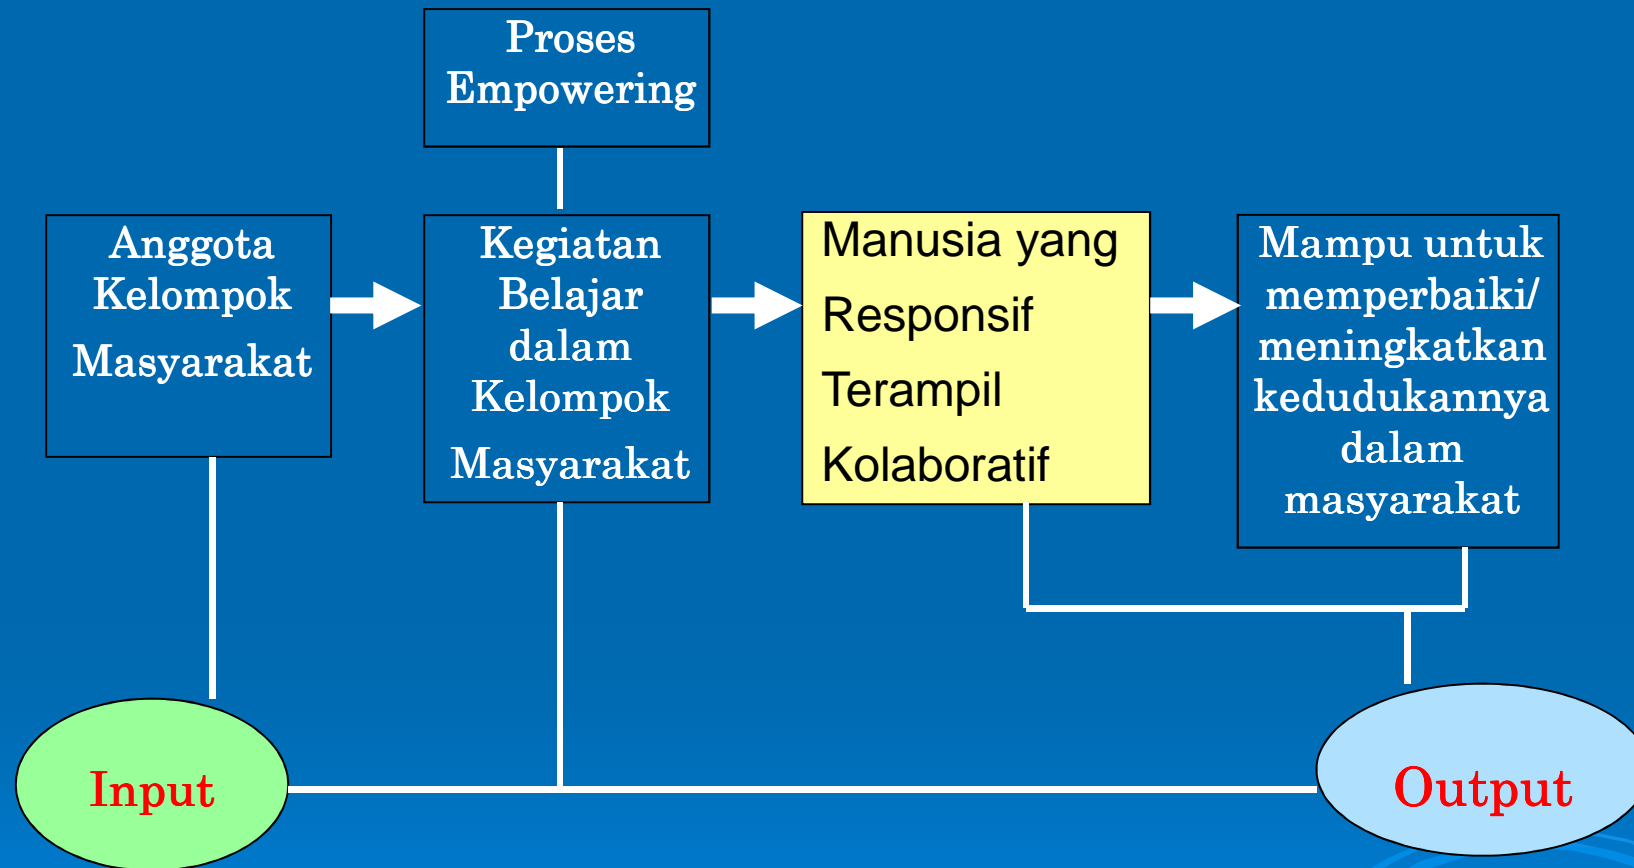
Proses Empowering

Anggota Kelompok Masyarakat

Kegiatan Belajar dalam Kelompok Masyarakat

Manusia yang
Responsif
Terampil
Kolaboratif

Mampu untuk memperbaiki/ meningkatkan kedudukannya dalam masyarakat

Input

Output